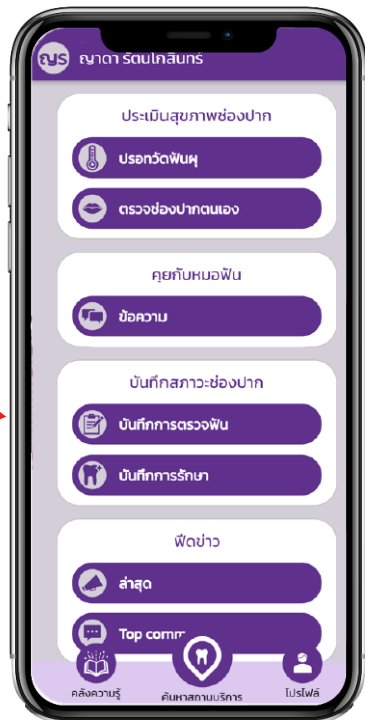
ญร ญาดา รัตนโกสินทร์

ประเมินสุขภาพช่องปาก

ปรอทวัดฟันผุ

ตรวจช่องปากตนเอง

คุยกับหมอฟัน

ข้อความ

บันทึกสภาวะช่องปาก

บันทึกการตรวจฟัน

บันทึกการรักษา

ฟีดข่าว

ล่าสุด

Top comm

คลังความรู้

ค้นหาสถานบริการ

โปรไฟล์